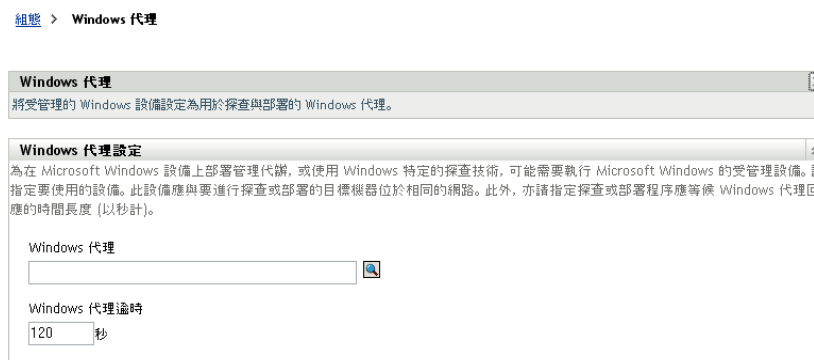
組態 > Windows 代理

Windows 代理

將受管理的 Windows 設備設定為用於探查與部署的 Windows 代理。

Windows 代理設定

為在 Microsoft Windows 設備上部署管理代辦，或使用 Windows 特定的探查技術，可能需要執行 Microsoft Windows 的受管理設備。請指定要使用的設備。此設備應與要進行探查或部署的目標機器位於相同的網路。此外，亦請指定探查或部署程序應等候 Windows 代理回應的時間長度 (以秒計)。

Windows 代理

Windows 代理逾時

120 秒